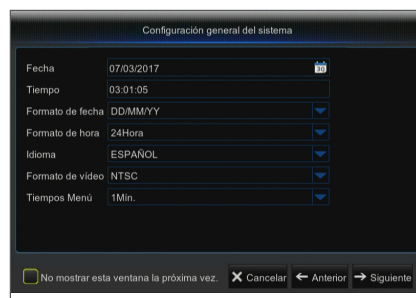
Configuración general del sistema

Fecha 07/03/2017
Tiempo 03:01:05
Formato de fecha DD/MM/YY
Formato de hora 24Hora
Idioma ESPAÑOL
Formato de vídeo NTSC
Tiempos Menú 1Mín.

No mostrar esta ventana la próxima vez.
Cancelar
Anterior
Siguiente